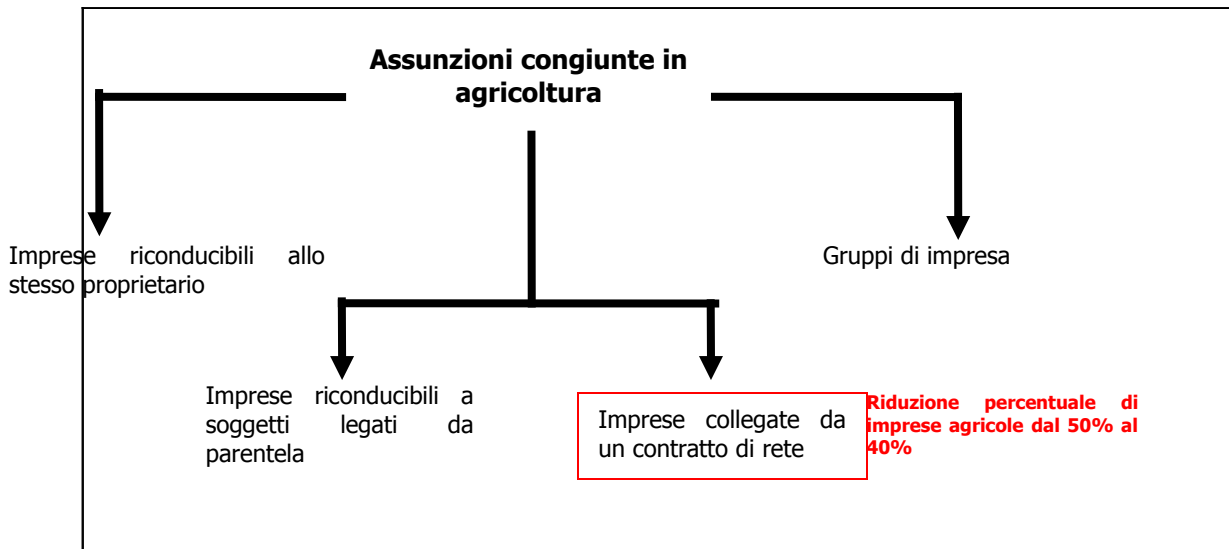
Assunzioni congiunte in agricoltura

Imprese riconducibili allo stesso proprietario

Gruppi di impresa

Imprese riconducibili a soggetti legati da parentela

Imprese collegate da un contratto di rete

Riduzione percentuale di imprese agricole dal 50% al 40%